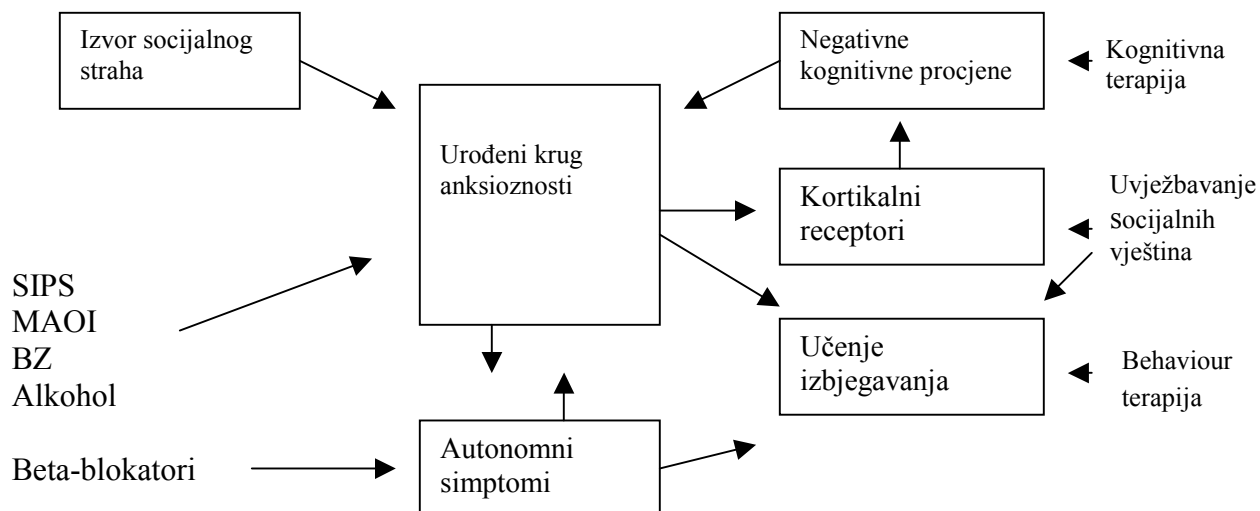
Izvor socijalnog straha

Negativne kognitivne procjene

Kognitivna terapija

Urođeni krug anksioznosti

Kortikalni receptori

Uvježbavanje socijalnih vještina

SIPS
MAOI
BZ
Alkohol

Učenje izbjegavanja

Behaviour terapija

Beta-blokatori

Autonomni simptomi